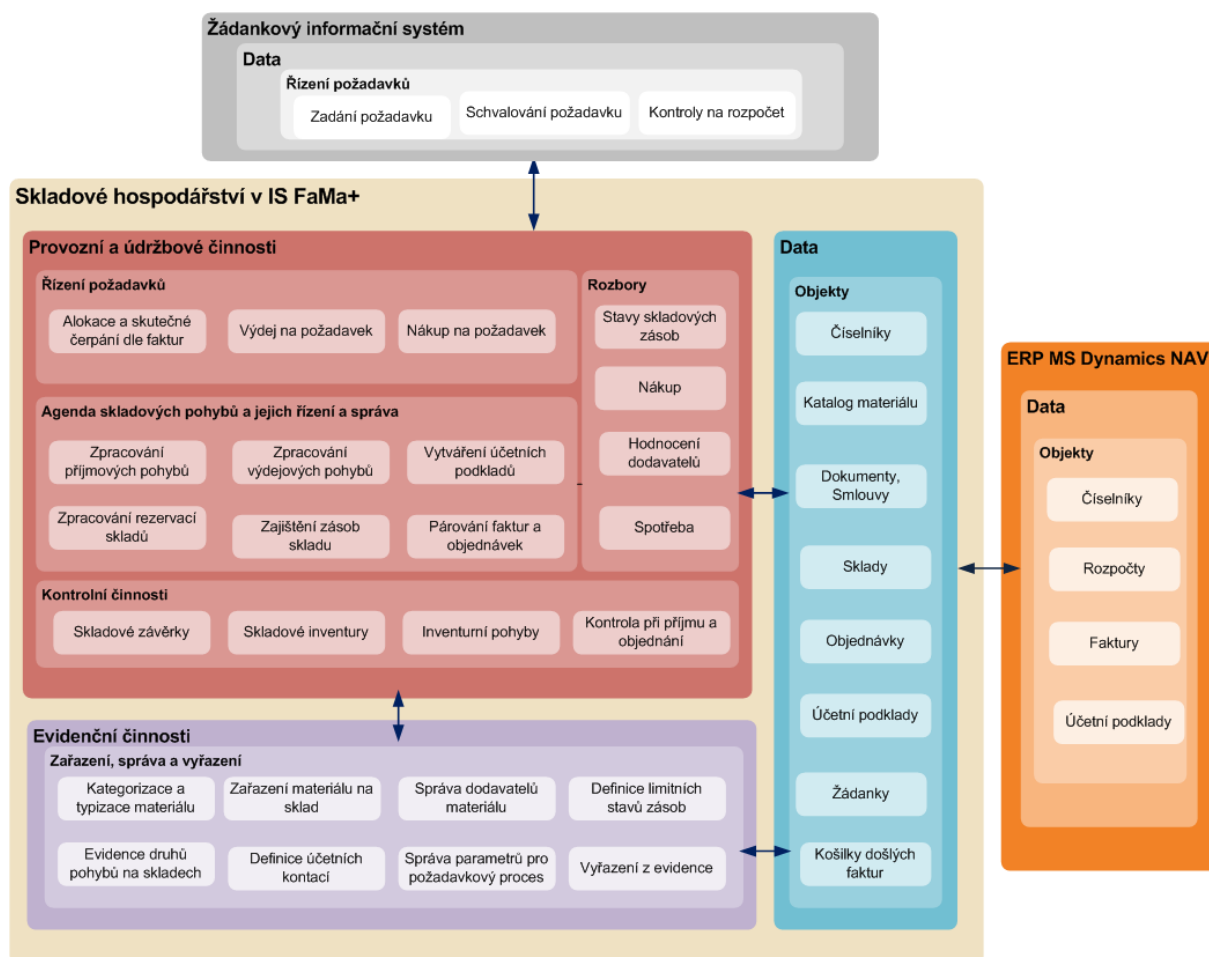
Žádankový informační systém

Data

Řízení požadavků

Zadání požadavku

Schvalování požadavku

Kontroly na rozpočet

Skladové hospodářství v IS FaMa+

Provozní a údržbové činnosti

Řízení požadavků

Alokace a skutečné čerpání dle faktur

Výdej na požadavek

Nákup na požadavek

Rozbory

Stavy skladových zásob

Nákup

Hodnocení dodavatelů

Spotřeba

Agenda skladových pohybů a jejich řízení a správa

Zpracování příjmových pohybů

Zpracování výdejových pohybů

Vytváření účetních podkladů

Zpracování rezervací skladů

Zajištění zásob skladu

Párování faktur a objednávek

Kontrolní činnosti

Skladové závěrky

Skladové inventury

Inventurní pohyby

Kontrola při příjmu a objednání

Evidenční činnosti

Zařazení, správa a vyřazení

Kategorizace a typizace materiálu

Zařazení materiálu na sklad

Správa dodavatelů materiálu

Definice limitních stavů zásob

Evidence druhů pohybů na skladech

Definice účetních kontací

Správa parametrů pro požadavkový proces

Vyřazení z evidence

Data

Objekty

Číselníky

Katalog materiálu

Dokumenty, Smlouvy

Sklady

Objednávky

Účetní podklady

Žádanky

Košilky došlých faktur

ERP MS Dynamics NAV

Data

Objekty

Číselníky

Rozpočty

Faktury

Účetní podklady